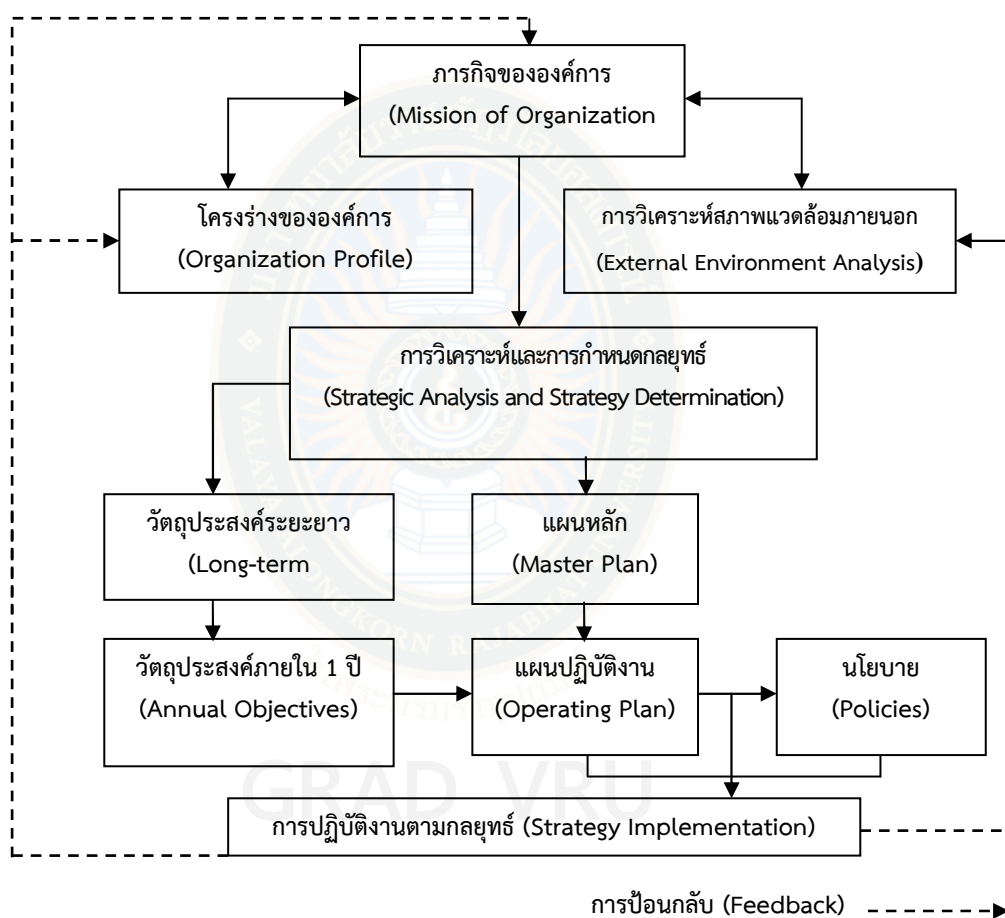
ภารกิจขององค์การ
(Mission of Organization

โครงร่างขององค์การ
(Organization Profile)

การวิเคราะห์สภาพแวดล้อมภายนอก
(External Environment Analysis)

การวิเคราะห์และการกำหนดกลยุทธ์
(Strategic Analysis and Strategy Determination)

วัตถุประสงค์ระยะยาว
(Long-term

แผนหลัก
(Master Plan)

วัตถุประสงค์ภายใน 1 ปี
(Annual Objectives)

แผนปฏิบัติงาน
(Operating Plan)

นโยบาย
(Policies)

การปฏิบัติงานตามกลยุทธ์ (Strategy Implementation)

GRAD VRU

การป้อนกลับ (Feedback)